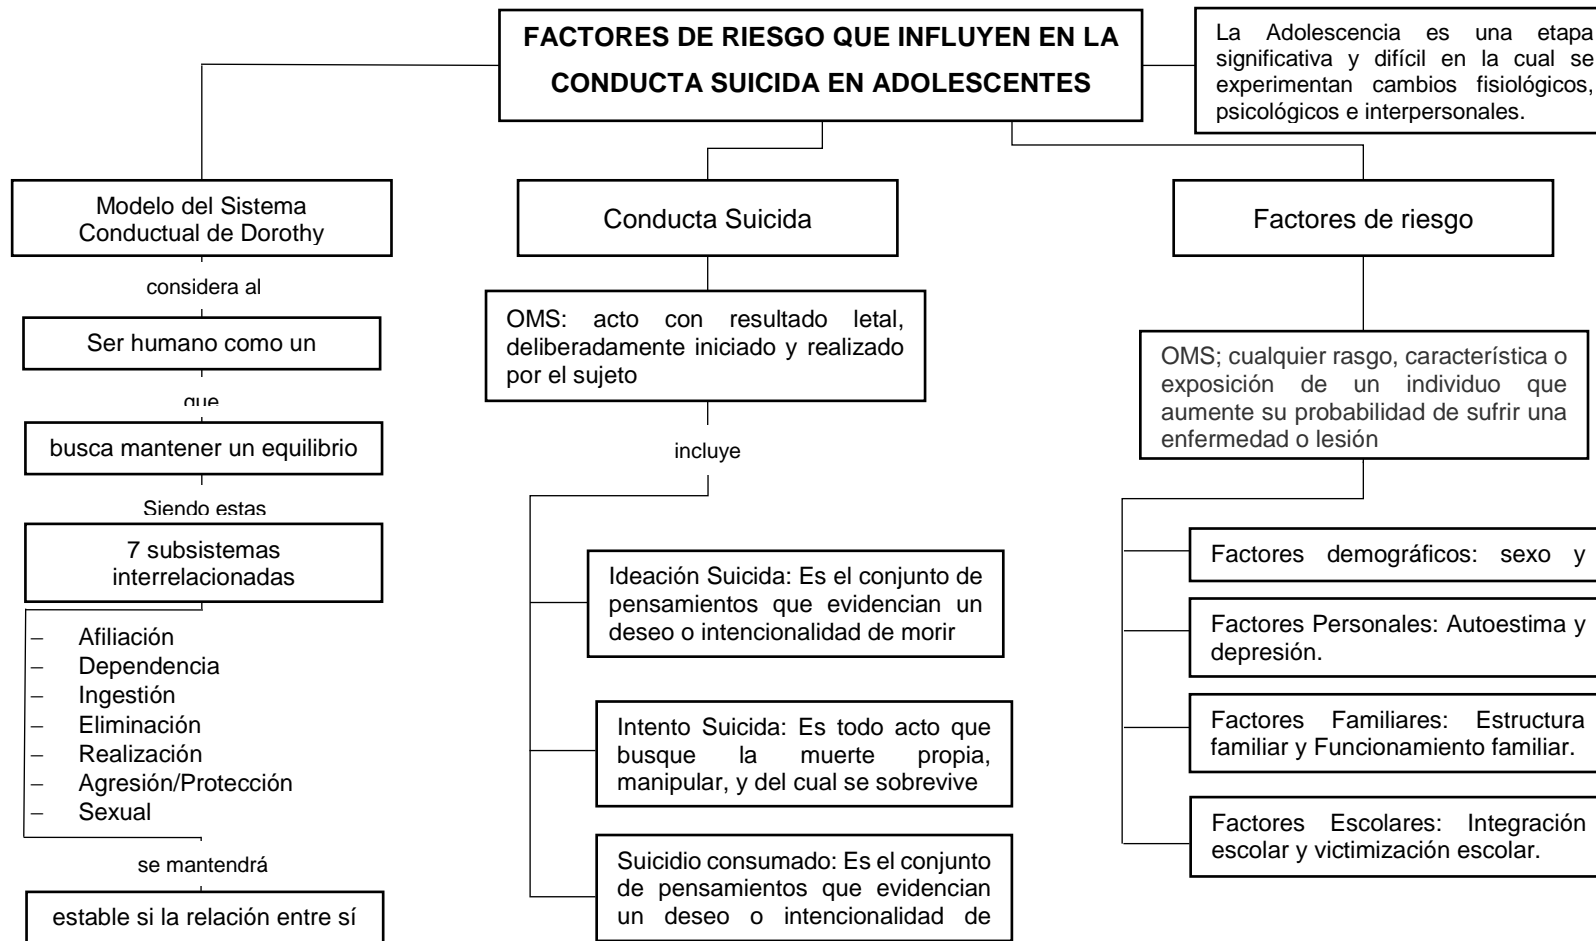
FACTORES DE RIESGO QUE INFLUYEN EN LA CONDUCTA SUICIDA EN ADOLESCENTES

La Adolescencia es una etapa significativa y difícil en la cual se experimentan cambios fisiológicos, psicológicos e interpersonales.

Modelo del Sistema Conductual de Dorothy

considera al

Ser humano como un

que

busca mantener un equilibrio

Siendo estas

7 subsistemas interrelacionadas

- Afiliación
- Dependencia
- Ingestión
- Eliminación
- Realización
- Agresión/Protección
- Sexual

se mantendrá

estable si la relación entre sí

Conducta Suicida

OMS: acto con resultado letal, deliberadamente iniciado y realizado por el sujeto

incluye

Ideación Suicida: Es el conjunto de pensamientos que evidencian un deseo o intencionalidad de morir

Intento Suicida: Es todo acto que busque la muerte propia, manipular, y del cual se sobrevive

Suicidio consumado: Es el conjunto de pensamientos que evidencian un deseo o intencionalidad de

Factores de riesgo

OMS; cualquier rasgo, característica o exposición de un individuo que aumente su probabilidad de sufrir una enfermedad o lesión

Factores demográficos: sexo y

Factores Personales: Autoestima y depresión.

Factores Familiares: Estructura familiar y Funcionamiento familiar.

Factores Escolares: Integración escolar y victimización escolar.